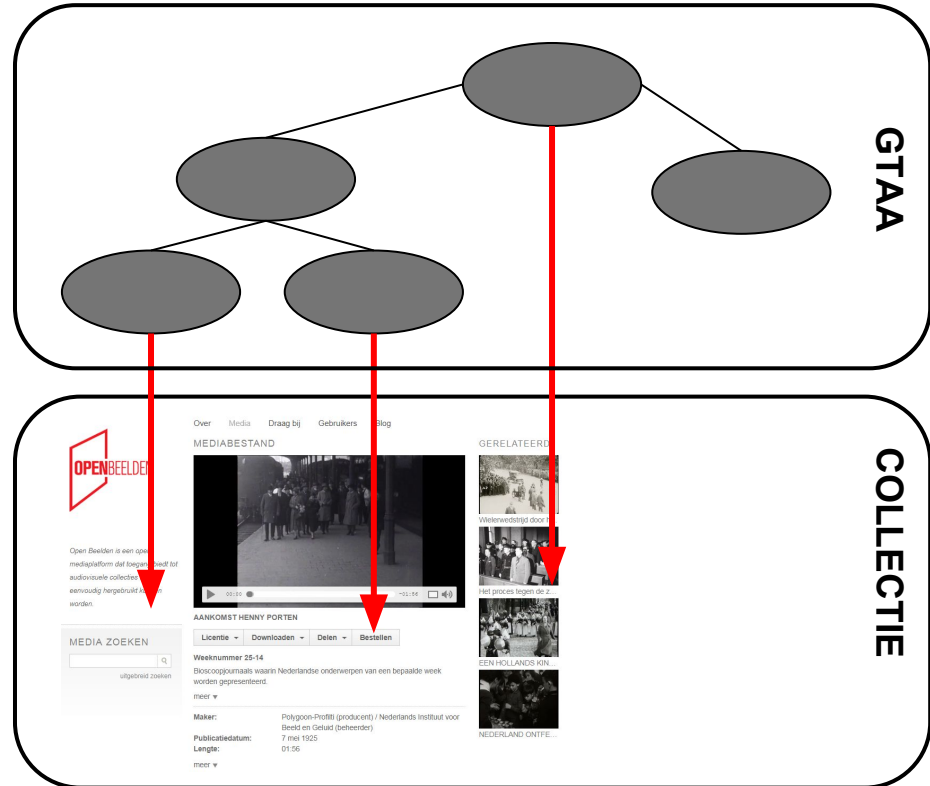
GTAA

COLLECTIE

OPENBEELDEN

Open Beelden is een open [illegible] mediaplatform dat toegang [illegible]biedt tot audiovisuele collecties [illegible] eenvoudig hergebruikt k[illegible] worden.

MEDIA ZOEKEN

uitgebreid zoeken

Over Media Draag bij Gebruikers Blog

MEDIABESTAND

00:00 -01:56

AANKOMST HENNY PORTEN

Licentie Downloaden Delen Bestellen

Weeknummer 25-14

Bioscoopjournaals waarin Nederlandse onderwerpen van een bepaalde week worden gepresenteerd.

meer

| | |
|---|---|
| Maker: | Polygoon-Profiti (producent) / Nederlands Instituut voor Beeld en Geluid (beheerder) |
| Publicatiedatum: | 7 mei 1925 |
| Lengte: | 01:56 |

meer

GERELATEERD

Wielerwedstrijd door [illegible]

Het proces tegen de z...

EEN HOLLANDS KIN...

NEDERLAND ONTFE...